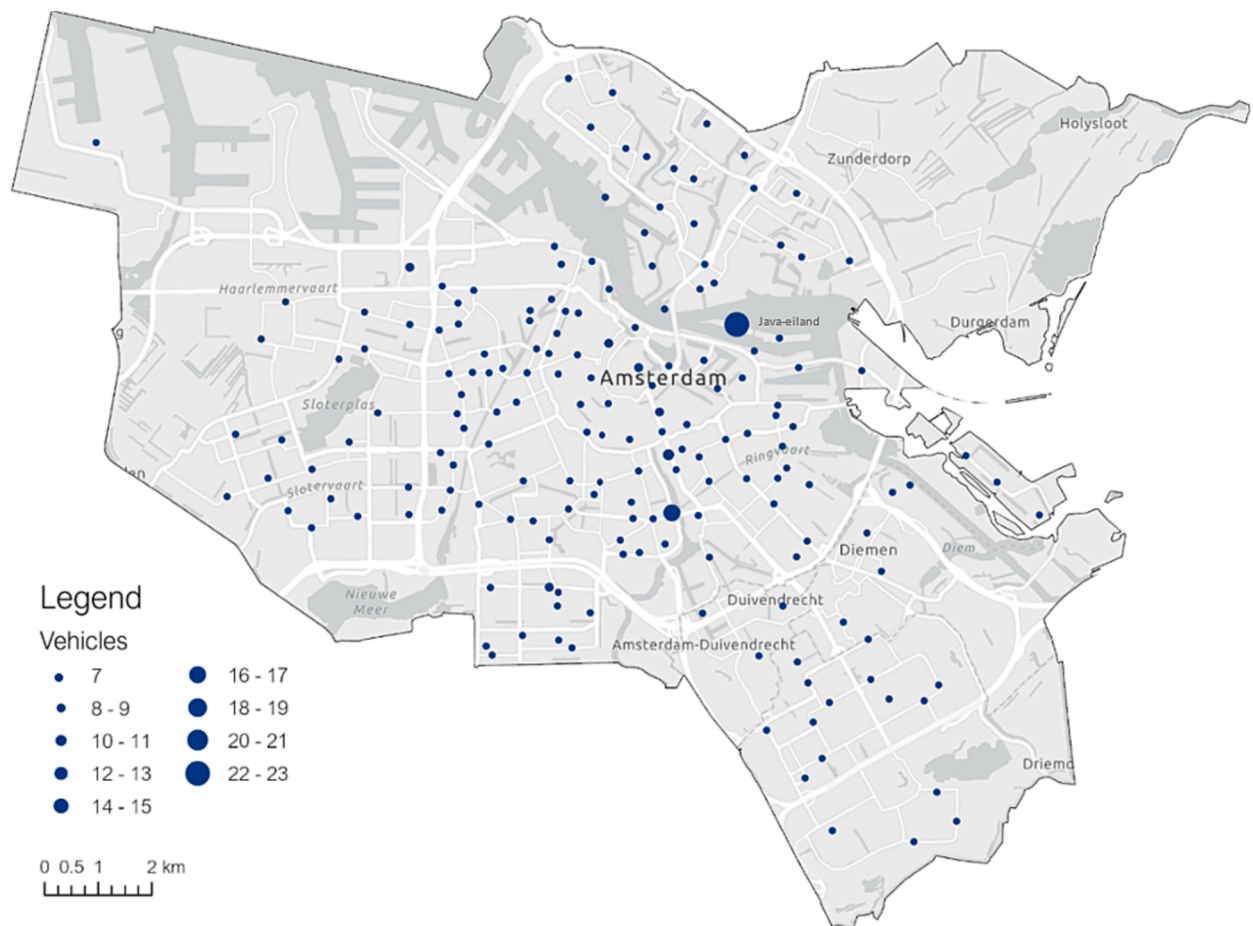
Holysloot
Zunderdorp
Haarlemmervaart
Java-eiland
Durgerdam
g
Amsterdam
Sloterplas
Ringvaart
Slotervaart
len
Diemen
Diem
Legend
Vehicles
Nieuwe Meer
Duivendrecht
Amsterdam-Duivendrecht
7
8 - 9
10 - 11
12 - 13
14 - 15
16 - 17
18 - 19
20 - 21
22 - 23
Driemo
0 0.5 1 2 km